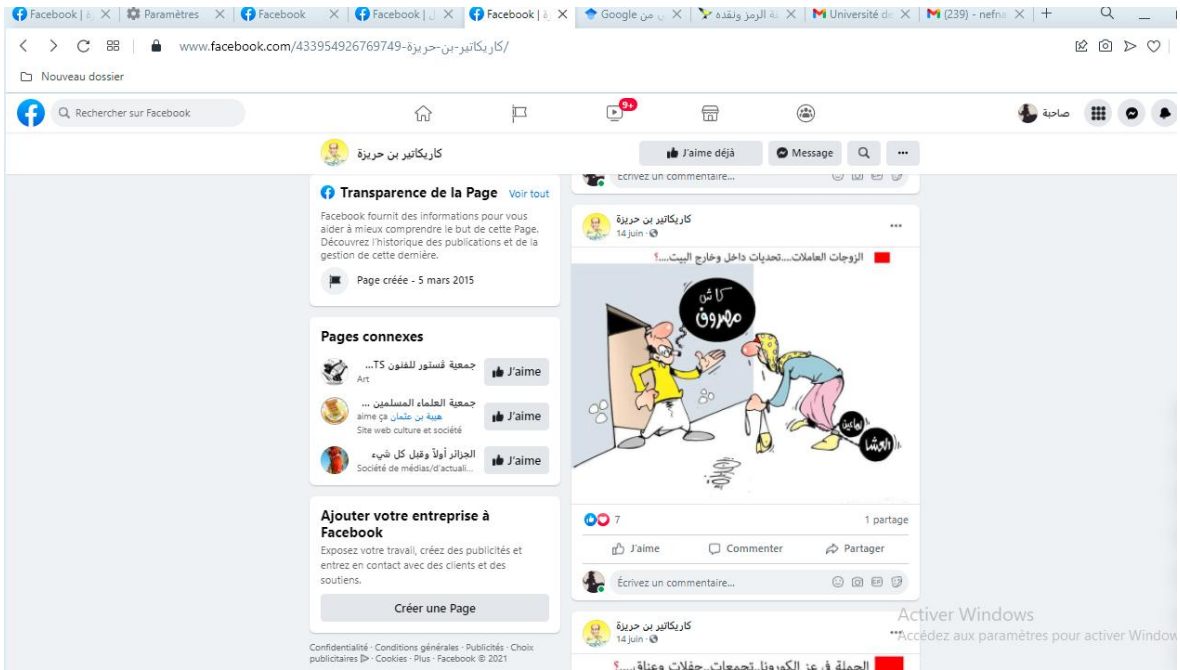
Facebook | ✕ | Paramètres ✕ | Facebook ✕ | Facebook | ✕ | Facebook | ✕ | Google ✕ | الرمز ونقده ✕ | Université de ✕ | (239) - nefna ✕ | +

www.facebook.com/433954926769749-كاريكاتير-بن-حريزة/

Nouveau dossier

Rechercher sur Facebook

9+

صاحبة

كاريكاتير بن حريزة

J'aime déjà

Message

Écrivez un commentaire...

Transparence de la Page Voir tout

Facebook fournit des informations pour vous aider à mieux comprendre le but de cette Page. Découvrez l'historique des publications et de la gestion de cette dernière.

Page créée - 5 mars 2015

Pages connexes

جمعية قسنطور للفنون TS... Art J'aime

جمعية العلماء المسلمين ... هيبة بن عثمان aime ça Site web culture et société J'aime

الجزائر أولاً وقبل كل شيء Société de médias/d'actuali... J'aime

Ajouter votre entreprise à Facebook

Exposez votre travail, créez des publicités et entrez en contact avec des clients et des soutiens.

Créer une Page

Confidentialité · Conditions générales · Publicités · Choix publicitaires · Cookies · Plus · Facebook © 2021

كاريكاتير بن حريزة
14 juin ·

الزوجات العاملات...تحديات داخل وخارج البيت....؟

كاش مصروف

العشا

7 1 partage

J'aime Commenter Partager

Écrivez un commentaire...

كاريكاتير بن حريزة
14 juin ·

الحملة في عز الكورونا..تجمعات..حفلات وعناق....؟

Activer Windows
Accédez aux paramètres pour activer Windows